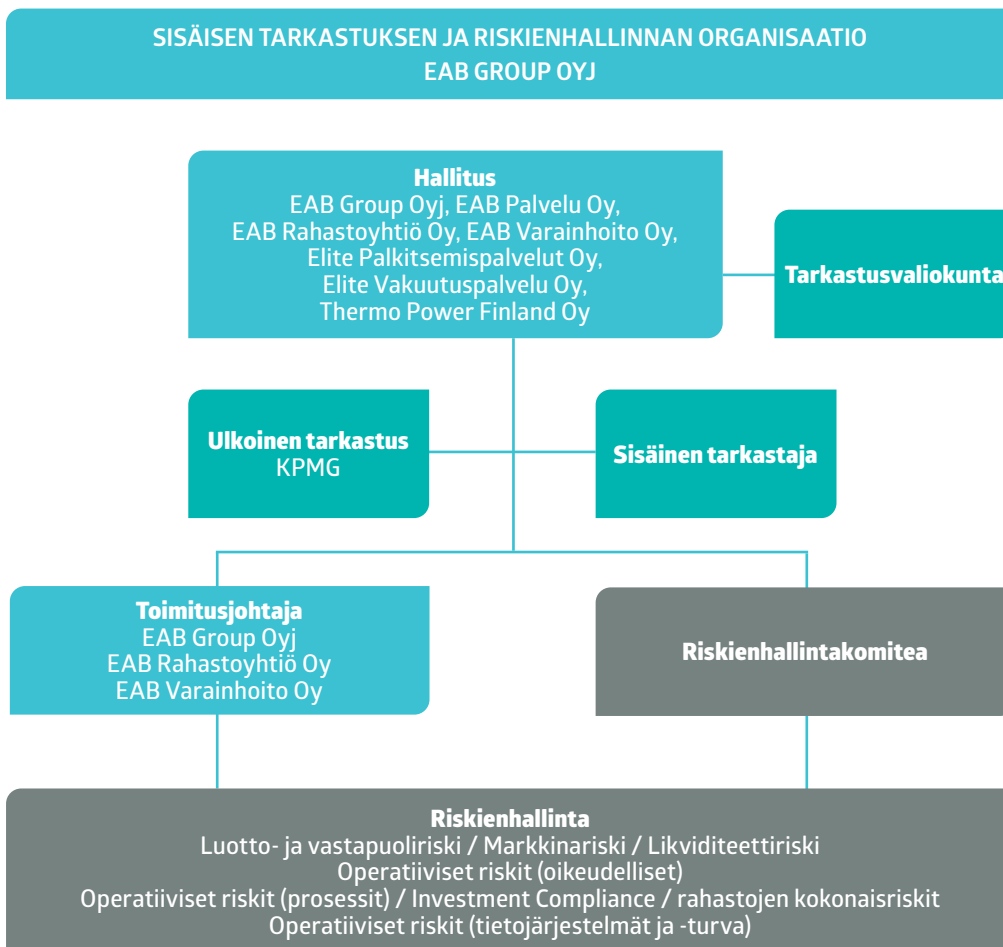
SISÄISEN TARKASTUKSEN JA RISKIENHALLINNAN ORGANISAATIO
EAB GROUP OYJ

Hallitus
EAB Group Oyj, EAB Palvelu Oy,
EAB Rahastoyhtiö Oy, EAB Varainhoito Oy,
Elite Palkitsemispalvelut Oy,
Elite Vakuutuspalvelu Oy,
Thermo Power Finland Oy

Tarkastusvaliokunta

Ulkoinen tarkastus
KPMG

Sisäinen tarkastaja

Toimitusjohtaja
EAB Group Oyj
EAB Rahastoyhtiö Oy
EAB Varainhoito Oy

Riskienhallintakomitea

Riskienhallinta
Luotto- ja vastapuoliriski / Markkinariski / Likviditeettiriski
Operatiiviset riskit (oikeudelliset)
Operatiiviset riskit (prosessit) / Investment Compliance / rahastojen kokonaisriskit
Operatiiviset riskit (tietojärjestelmät ja -turva)